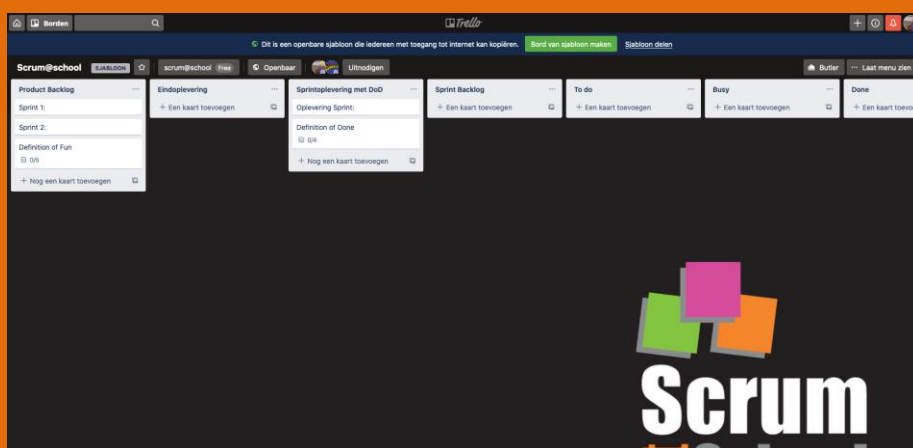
Borden

Trello

Dit is een openbare sjabloon die iedereen met toegang tot internet kan kopiëren. Bord van sjabloon maken Sjabloon delen

Scrum@school SJABLOON scrum@school Free Openbaar Uitnodigen Butler ··· Laat menu zien

Product Backlog
Sprint 1:
Sprint 2:
Definition of Fun
0/1
+ Nog een kaart toevoegen

Eindoplevering
+ Een kaart toevoegen

Sprintoplevering met DoD
Oplevering Sprint:
Definition of Done
0/4
+ Nog een kaart toevoegen

Sprint Backlog
+ Een kaart toevoegen

To do
+ Een kaart toevoegen

Busy
+ Een kaart toevoegen

Done
+ Een kaart toevoegen

Scrum